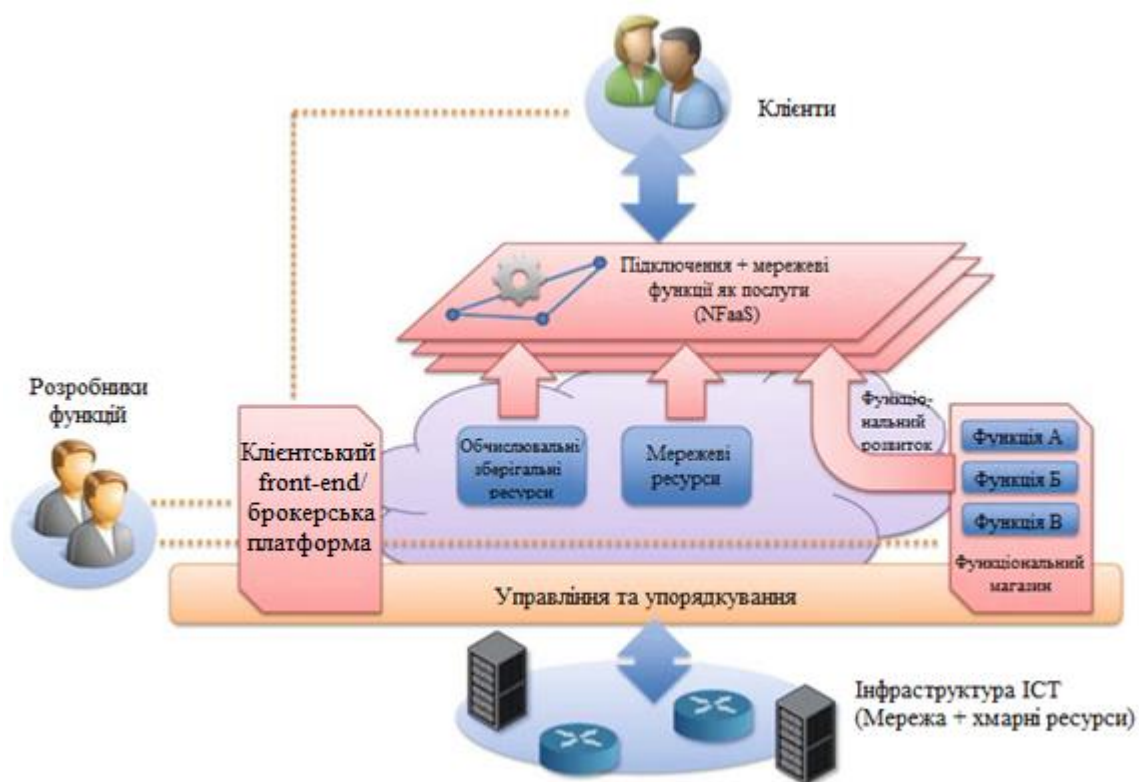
Клієнти

Підключення + мережеві функції як послуги (NFaaS)

Розробники функцій

Клієнтський front-end/ брокерська платформа

Обчислювальні/ зберігальні ресурси

Мережеві ресурси

Функціо-нальний розвиток

Функція А

Функція Б

Функція В

Функціональний магазин

Управління та упорядкування

Інфраструктура ICT (Мережа + хмарні ресурси)